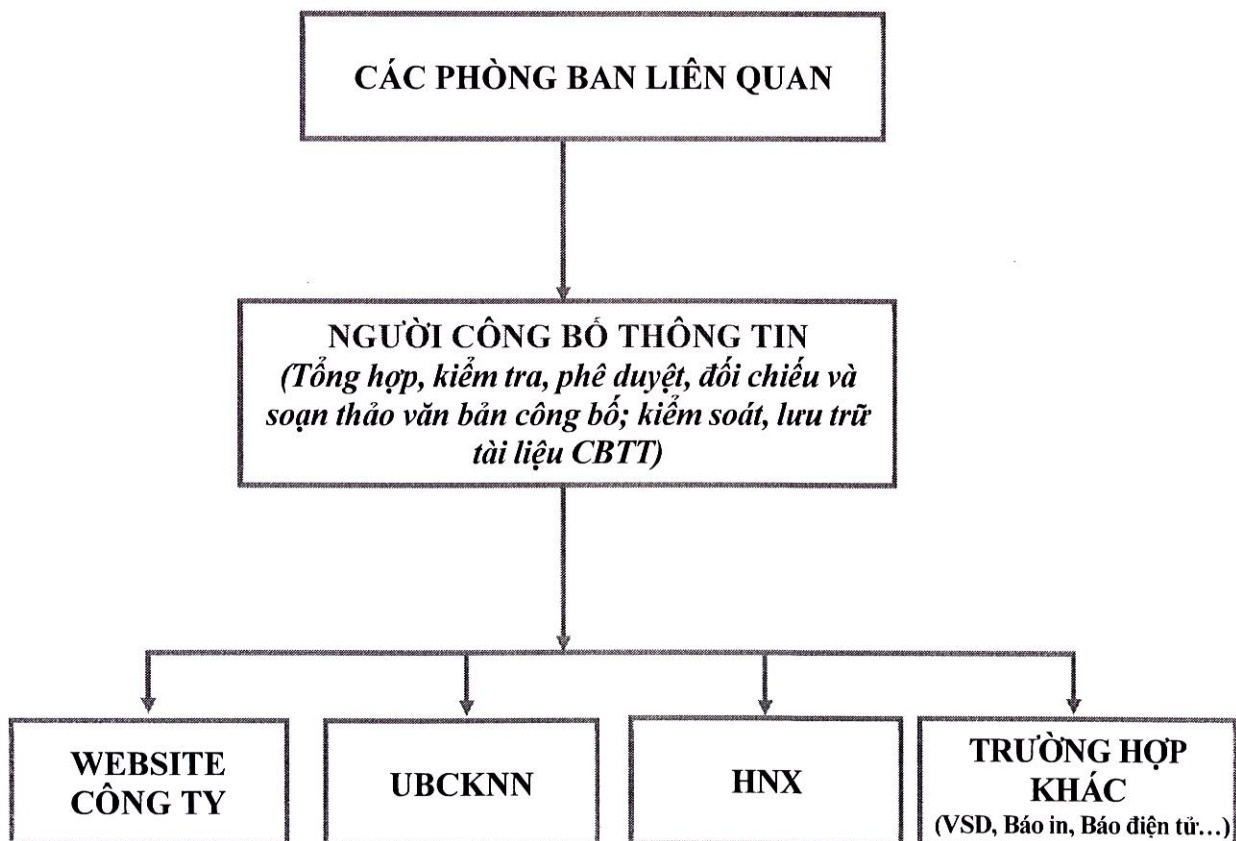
CÁC PHÒNG BAN LIÊN QUAN

NGƯỜI CÔNG BỐ THÔNG TIN
(Tổng hợp, kiểm tra, phê duyệt, đối chiếu và soạn thảo văn bản công bố; kiểm soát, lưu trữ tài liệu CBTT)

WEBSITE CÔNG TY

UBCKNN

HNX

TRƯỜNG HỢP KHÁC
(VSD, Báo in, Báo điện tử…)